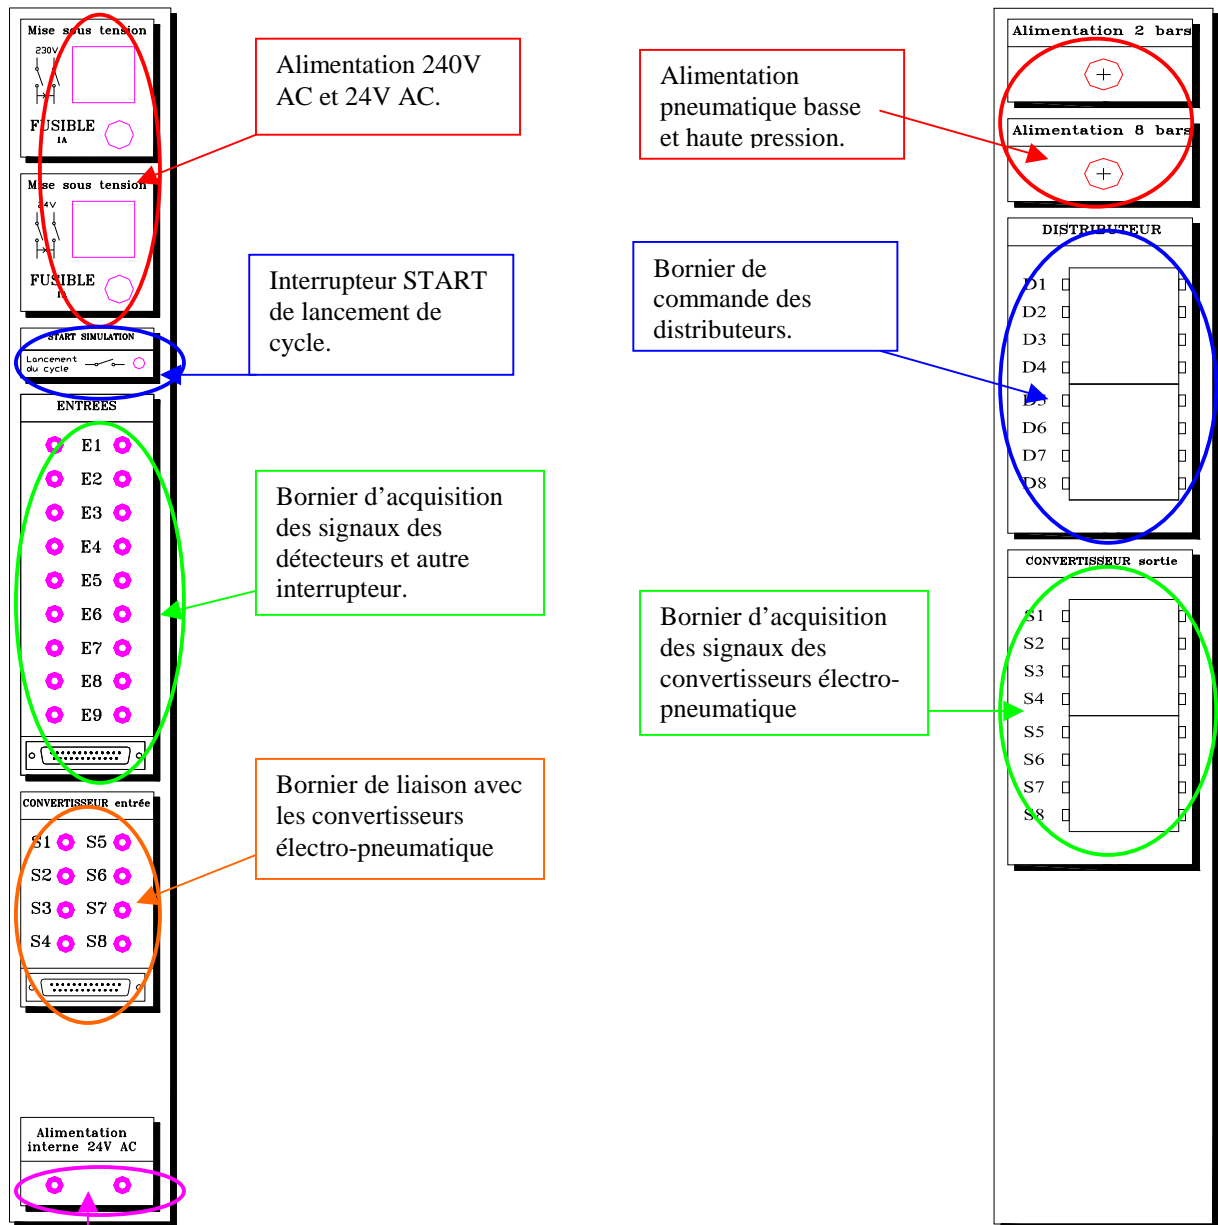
Mise sous tension
230V
FUSIBLE
1A

Mise sous tension
24V
FUSIBLE

START SIMULATION
Lancement du cycle

ENTREES
E1
E2
E3
E4
E5
E6
E7
E8
E9

CONVERTISSEUR entrée
S1 S5
S2 S6
S3 S7
S4 S8

Alimentation interne 24V AC

Alimentation 240V AC et 24V AC.

Interrupteur START de lancement de cycle.

Bornier d'acquisition des signaux des détecteurs et autre interrupteur.

Bornier de liaison avec les convertisseurs électro-pneumatique

Alimentation pneumatique basse et haute pression.

Bornier de commande des distributeurs.

Bornier d'acquisition des signaux des convertisseurs électro-pneumatique

Alimentation 2 bars

Alimentation 8 bars

DISTRIBUTEUR
D1
D2
D3
D4
D5
D6
D7
D8

CONVERTISSEUR sortie
S1
S2
S3
S4
S5
S6
S7
S8